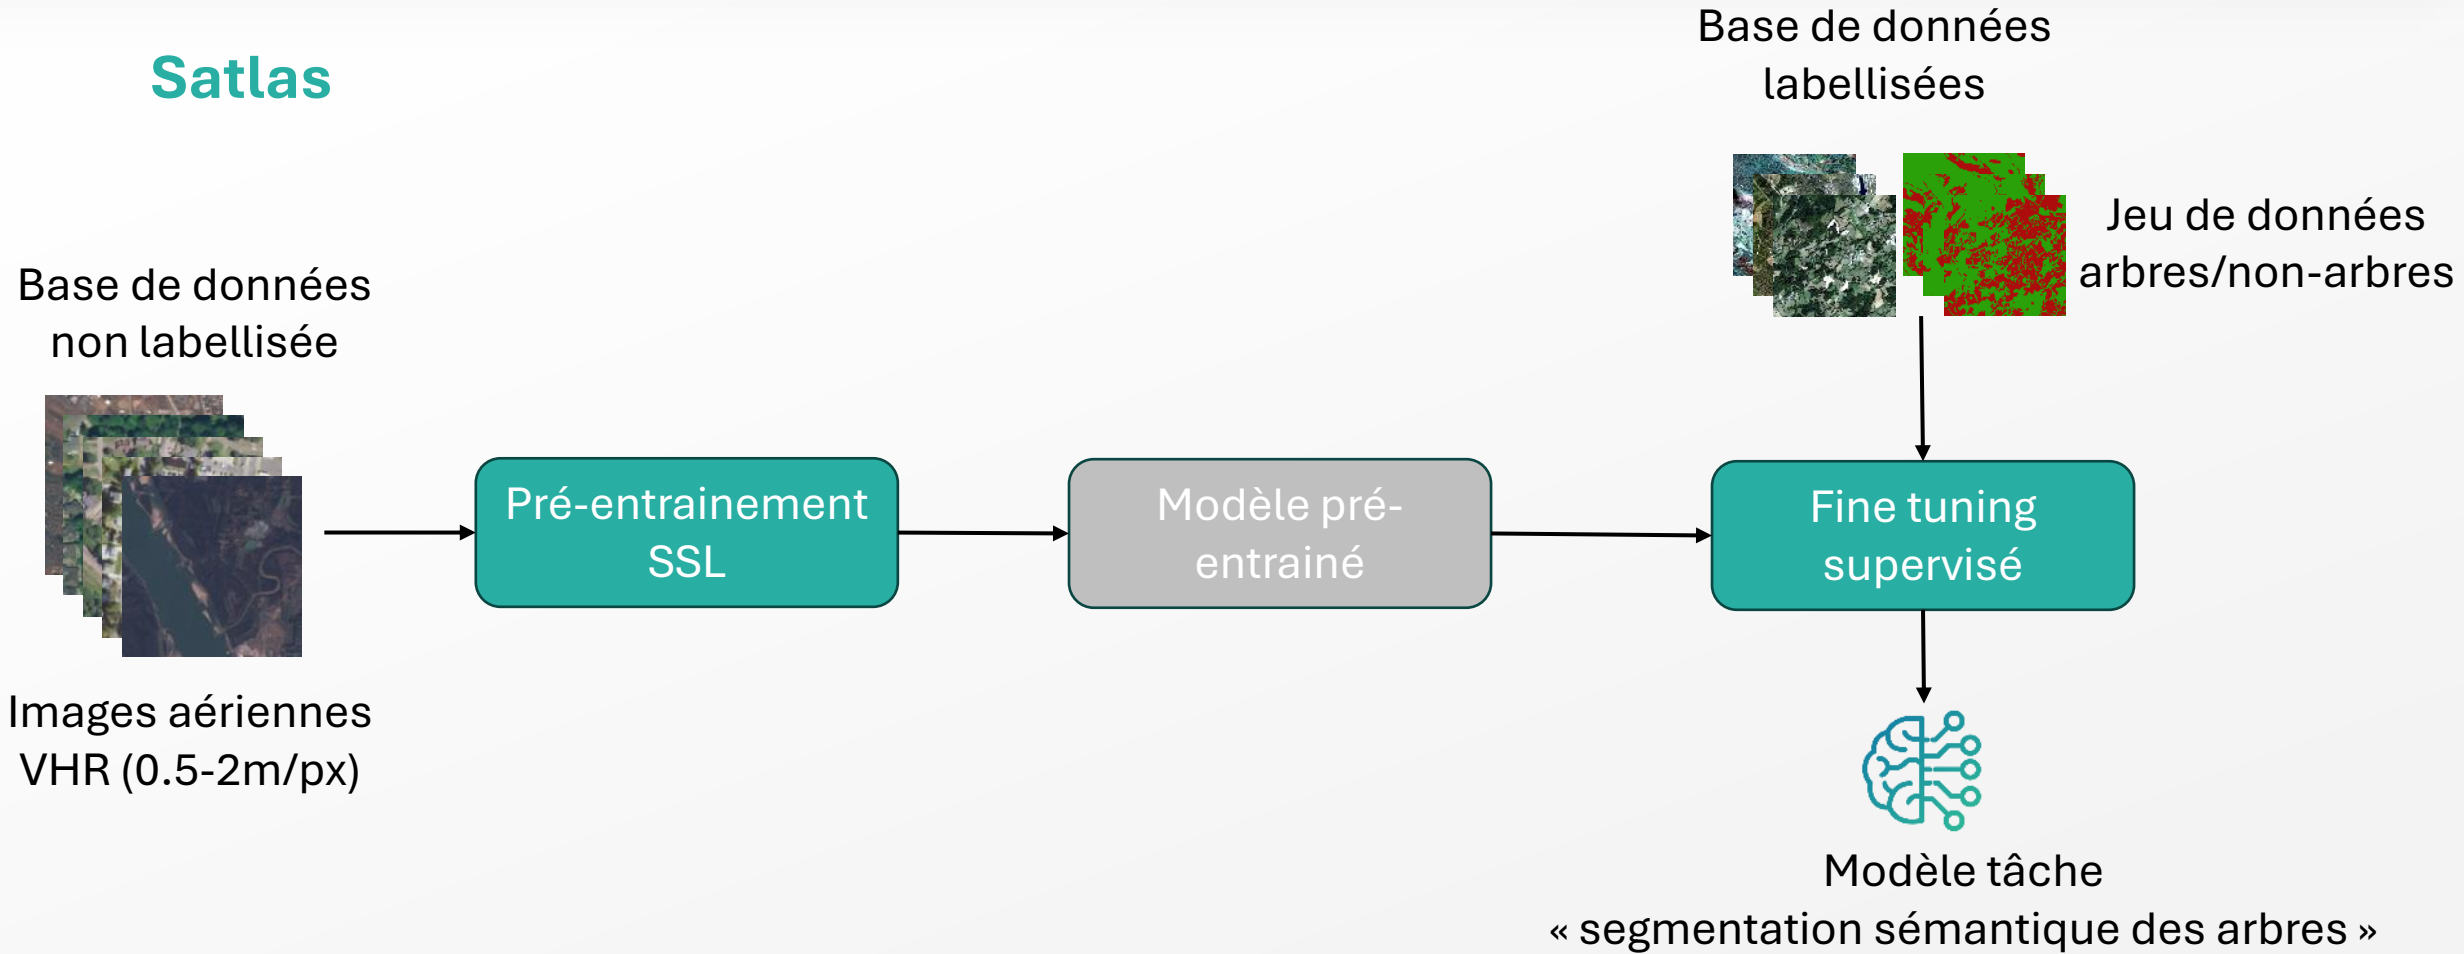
Satlas

Base de données labellisées

Jeu de données arbres/non-arbres

Base de données non labellisée

Pré-entrainement SSL

Modèle pré-entrainé

Fine tuning supervisé

Images aériennes VHR (0.5-2m/px)

Modèle tâche « segmentation sémantique des arbres »